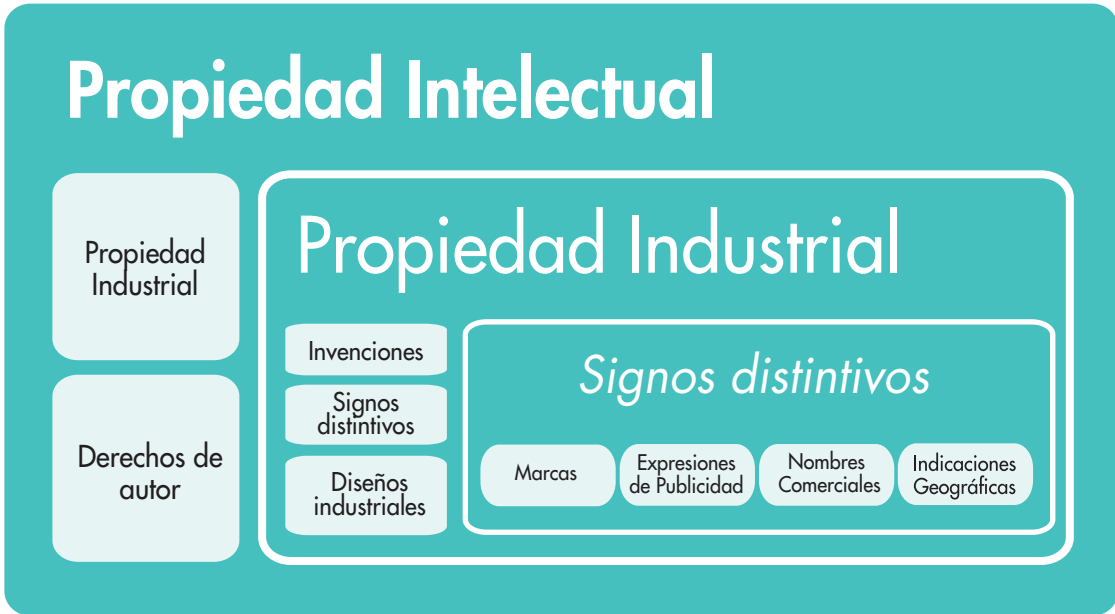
Propiedad Intelectual

Propiedad Industrial

Derechos de autor

Propiedad Industrial

Invenciones

Signos distintivos

Diseños industriales

Signos distintivos

Marcas

Expresiones de Publicidad

Nombres Comerciales

Indicaciones Geográficas